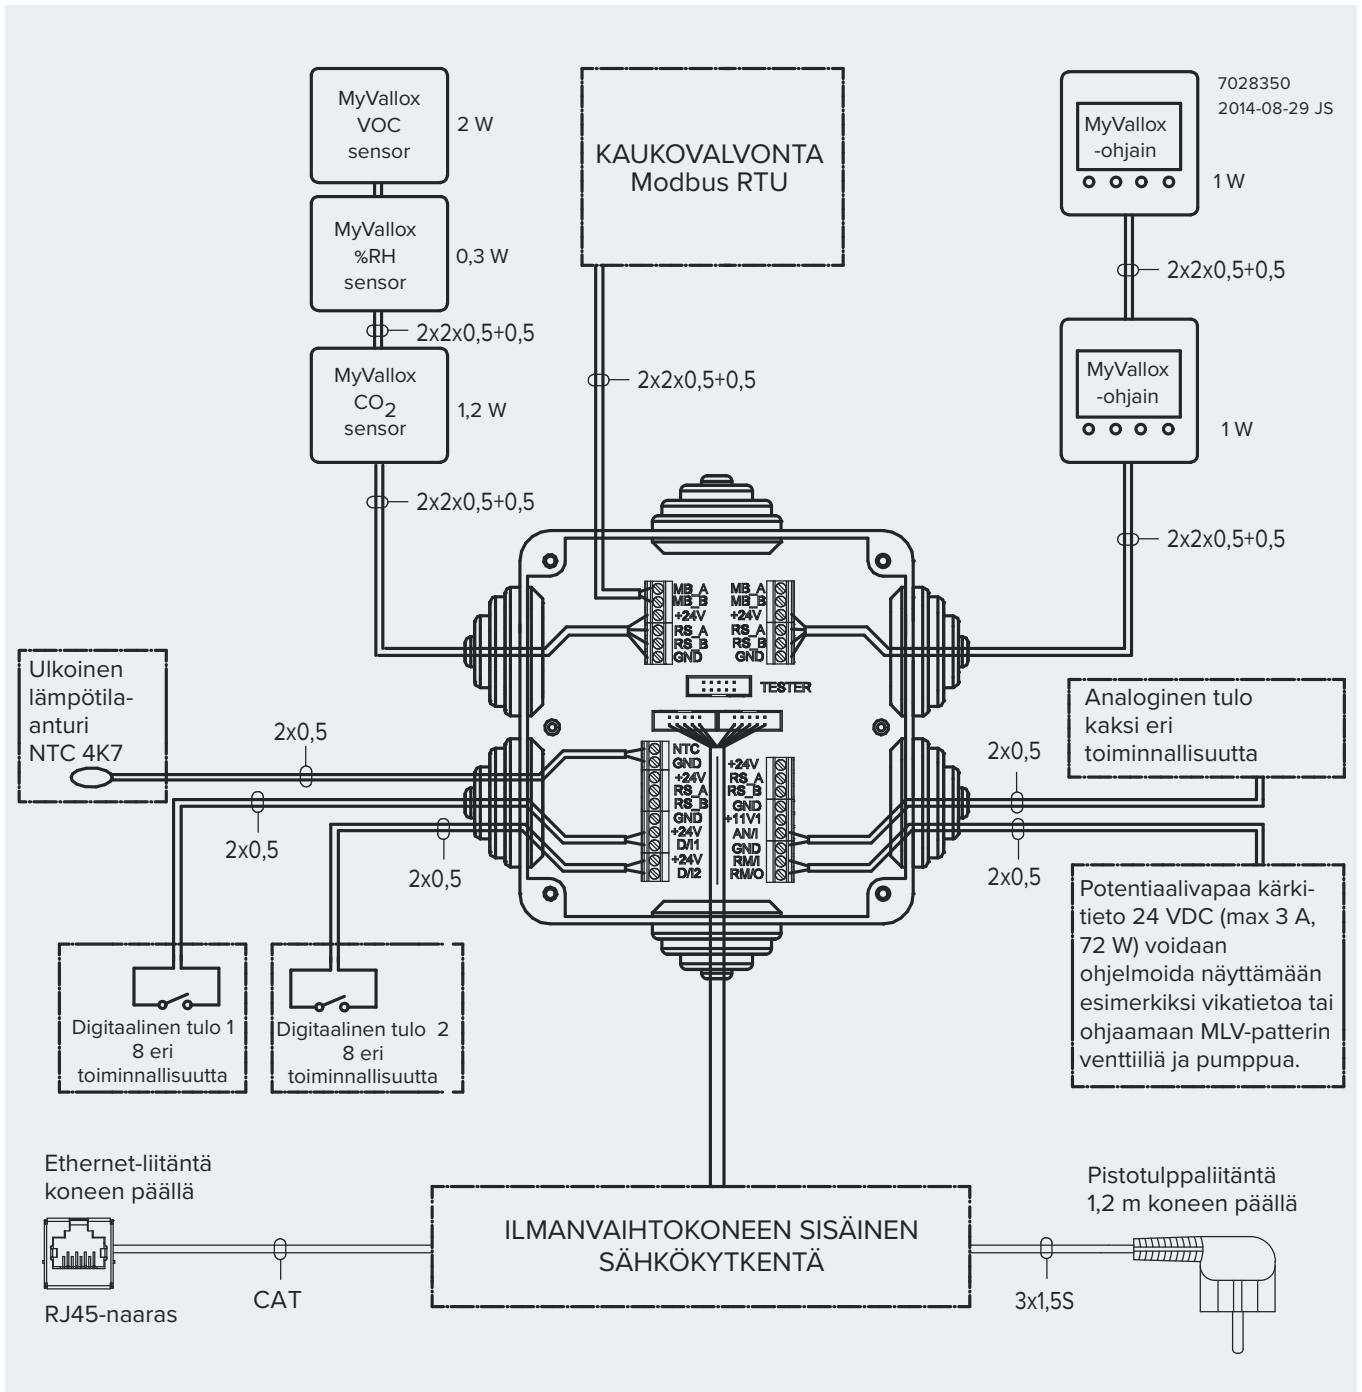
MyVallox VOC sensor
2 W

MyVallox %RH sensor
0,3 W

2x2x0,5+0,5

MyVallox $CO_2$ sensor
1,2 W

2x2x0,5+0,5

KAUKOVALVONTA
Modbus RTU

2x2x0,5+0,5

7028350
2014-08-29 JS

MyVallox -ohjain
1 W

2x2x0,5+0,5

MyVallox -ohjain
1 W

2x2x0,5+0,5

MB_A
MB_B
+24V
RS_A
RS_B
GND

MB_A
MB_B
+24V
RS_A
RS_B
GND

TESTER

NTC
GND
+24V
RS_A
RS_B
GND
+24V
DI/1
+24V
DI/2

+24V
RS_A
RS_B
GND
+11V1
AN/I
GND
RM/I
RM/O

Ulkoinen lämpötila-anturi NTC 4K7

2x0,5

2x0,5

2x0,5

Analoginen tulo kaksi eri toiminnallisuutta

2x0,5

2x0,5

Potentiaalivapaa kärkitieto 24 VDC (max 3 A, 72 W) voidaan ohjelmoida näyttämään esimerkiksi vikatietoa tai ohjaamaan MLV-patterin venttiiliä ja pumppua.

Digitaalinen tulo 1
8 eri toiminnallisuutta

Digitaalinen tulo 2
8 eri toiminnallisuutta

Ethernet-liitäntä koneen päällä

RJ45-naaras

CAT

ILMANVAIHTOKONEEN SISÄINEN SÄHKÖKYTKENTÄ

Pistotulppaliitäntä 1,2 m koneen päällä

3x1,5S